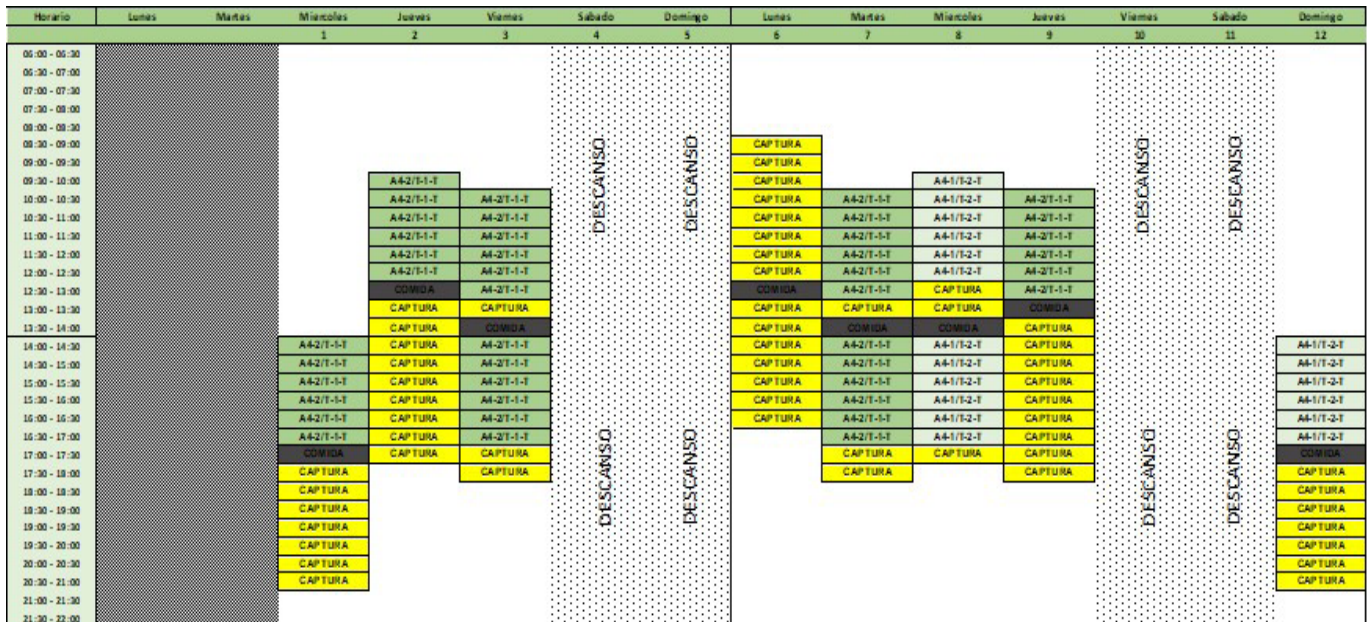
| Horario | Lunes | Martes | Miercoles | Jueves | Viernes | Sabado | Domingo | Lunes | Martes | Miercoles | Jueves | Viernes | Sabado | Domingo |
|---|---|---|---|---|---|---|---|---|---|---|---|---|---|---|
| | | | 1 | 2 | 3 | 4 | 5 | 6 | 7 | 8 | 9 | 10 | 11 | 12 |
| 06:00 - 06:30 | | | | | | | | | | | | | | |
| 06:30 - 07:00 | | | | | | | | | | | | | | |
| 07:00 - 07:30 | | | | | | | | | | | | | | |
| 07:30 - 08:00 | | | | | | | | | | | | | | |
| 08:00 - 08:30 | | | | | | | | | | | | | | |
| 08:30 - 09:00 | | | | | | | | CAPTURA | | | | | | |
| 09:00 - 09:30 | | | | | | | | CAPTURA | | | | | | |
| 09:30 - 10:00 | | | | A4-2/T-1-T | | DESCANSO | DESCANSO | CAPTURA | | A4-1/T-2-T | | DESCANSO | DESCANSO | |
| 10:00 - 10:30 | | | | A4-2/T-1-T | A4-2/T-1-T | | | CAPTURA | A4-2/T-1-T | A4-1/T-2-T | A4-2/T-1-T | | | |
| 10:30 - 11:00 | | | | A4-2/T-1-T | A4-2/T-1-T | | | CAPTURA | A4-2/T-1-T | A4-1/T-2-T | A4-2/T-1-T | | | |
| 11:00 - 11:30 | | | | A4-2/T-1-T | A4-2/T-1-T | | | CAPTURA | A4-2/T-1-T | A4-1/T-2-T | A4-2/T-1-T | | | |
| 11:30 - 12:00 | | | | A4-2/T-1-T | A4-2/T-1-T | | | CAPTURA | A4-2/T-1-T | A4-1/T-2-T | A4-2/T-1-T | | | |
| 12:00 - 12:30 | | | | A4-2/T-1-T | A4-2/T-1-T | | | CAPTURA | A4-2/T-1-T | A4-1/T-2-T | A4-2/T-1-T | | | |
| 12:30 - 13:00 | | | | COMIDA | A4-2/T-1-T | | | COMIDA | A4-2/T-1-T | CAPTURA | A4-2/T-1-T | | | |
| 13:00 - 13:30 | | | | CAPTURA | CAPTURA | | | CAPTURA | CAPTURA | CAPTURA | COMIDA | | | |
| 13:30 - 14:00 | | | | CAPTURA | COMIDA | | | CAPTURA | COMIDA | COMIDA | CAPTURA | | | |
| 14:00 - 14:30 | | | A4-2/T-1-T | CAPTURA | A4-2/T-1-T | | | CAPTURA | A4-2/T-1-T | A4-1/T-2-T | CAPTURA | | | A4-1/T-2-T |
| 14:30 - 15:00 | | | A4-2/T-1-T | CAPTURA | A4-2/T-1-T | | | CAPTURA | A4-2/T-1-T | A4-1/T-2-T | CAPTURA | | | A4-1/T-2-T |
| 15:00 - 15:30 | | | A4-2/T-1-T | CAPTURA | A4-2/T-1-T | | | CAPTURA | A4-2/T-1-T | A4-1/T-2-T | CAPTURA | | | A4-1/T-2-T |
| 15:30 - 16:00 | | | A4-2/T-1-T | CAPTURA | A4-2/T-1-T | | | CAPTURA | A4-2/T-1-T | A4-1/T-2-T | CAPTURA | | | A4-1/T-2-T |
| 16:00 - 16:30 | | | A4-2/T-1-T | CAPTURA | A4-2/T-1-T | | | CAPTURA | A4-2/T-1-T | A4-1/T-2-T | CAPTURA | | | A4-1/T-2-T |
| 16:30 - 17:00 | | | A4-2/T-1-T | CAPTURA | A4-2/T-1-T | DESCANSO | DESCANSO | | A4-2/T-1-T | A4-1/T-2-T | CAPTURA | DESCANSO | DESCANSO | A4-1/T-2-T |
| 17:00 - 17:30 | | | COMIDA | CAPTURA | CAPTURA | | | | CAPTURA | CAPTURA | CAPTURA | | | COMIDA |
| 17:30 - 18:00 | | | CAPTURA | | CAPTURA | | | | CAPTURA | | CAPTURA | | | CAPTURA |
| 18:00 - 18:30 | | | CAPTURA | | | | | | | | | | | CAPTURA |
| 18:30 - 19:00 | | | CAPTURA | | | | | | | | | | | CAPTURA |
| 19:00 - 19:30 | | | CAPTURA | | | | | | | | | | | CAPTURA |
| 19:30 - 20:00 | | | CAPTURA | | | | | | | | | | | CAPTURA |
| 20:00 - 20:30 | | | CAPTURA | | | | | | | | | | | CAPTURA |
| 20:30 - 21:00 | | | CAPTURA | | | | | | | | | | | CAPTURA |
| 21:00 - 21:30 | | | | | | | | | | | | | | |
| 21:30 - 22:00 | | | | | | | | | | | | | | |